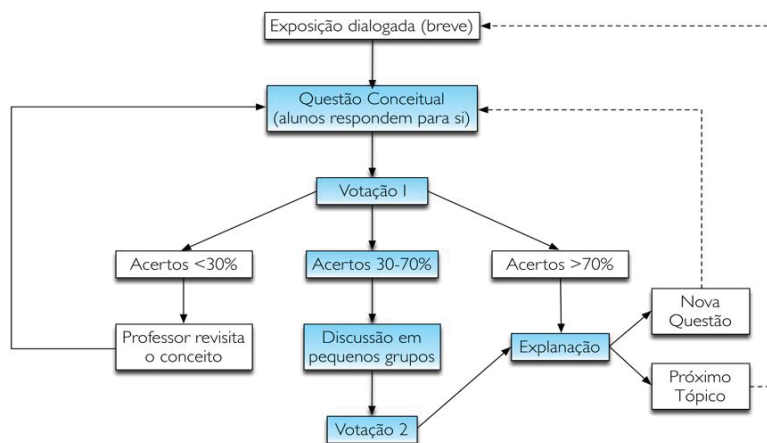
Exposição dialogada (breve)

Questão Conceitual
(alunos respondem para si)

Votação 1

Acertos <30%

Acertos 30-70%

Acertos >70%

Professor revisita o conceito

Discussão em pequenos grupos

Explanação

Nova Questão

Próximo Tópico

Votação 2